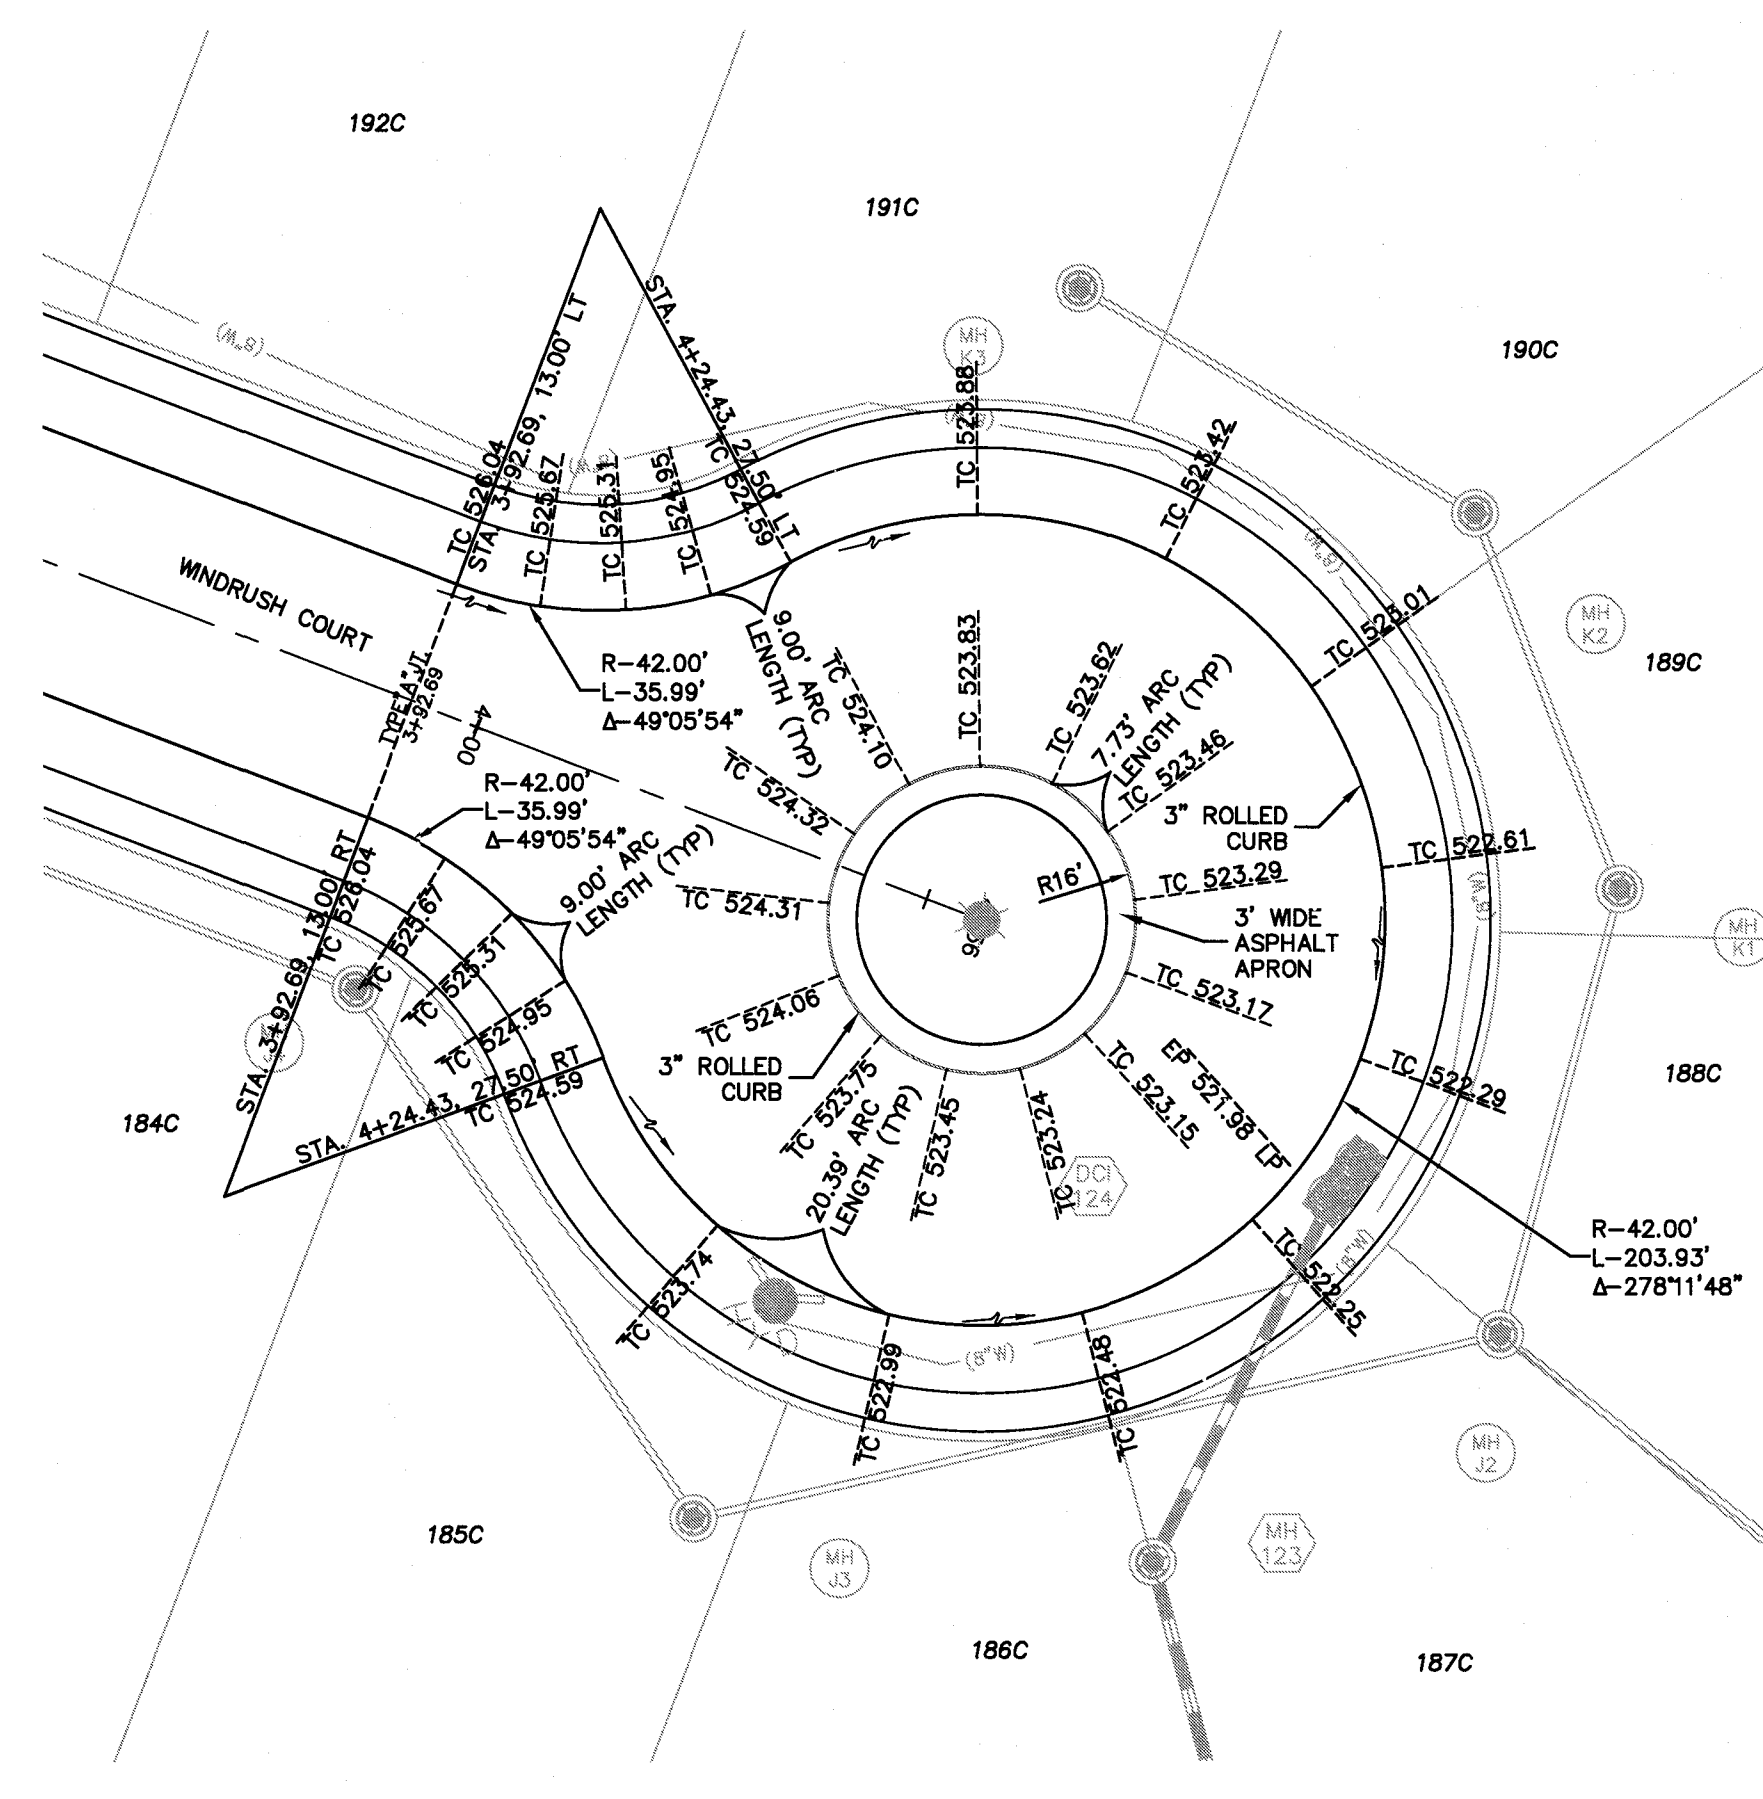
192C

191C

190C

189C

188C

187C

186C

185C

184C

WINDRUSH COURT

STA. 3+92.69, 13.00' LT

STA. 4+24.43, 27.50' LT

TC 526.04

TC 525.67

TC 525.31

TC 524.95

TC 524.59

TC 523.88

TC 523.42

TC 523.01

TC 522.61

TC 522.29

TC 522.25

TC 522.48

TC 522.99

TC 523.74

TC 523.83

TC 523.62

TC 523.46

TC 523.29

TC 523.17

TC 523.15

EP 521.98 LP

TC 523.24

TC 523.45

TC 523.75

TC 524.06

TC 524.31

TC 524.32

TC 524.10

R-42.00'
L-35.99'
Δ-49°05'54"

R-42.00'
L-35.99'
Δ-49°05'54"

R-42.00'
L-203.93'
Δ-278°11'48"

9.00' ARC LENGTH (TYP)

9.00' ARC LENGTH (TYP)

7.73' ARC LENGTH (TYP)

20.39' ARC LENGTH (TYP)

3" ROLLED CURB

3" ROLLED CURB

3' WIDE ASPHALT APRON

R16'

TYPE A JT. 3+92.69

4+00

STA. 3+92.69, 13.00' RT

TC 526.04

TC 525.67

TC 525.31

TC 524.95

STA. 4+24.43, 27.50' RT

TC 524.59

MH K3

MH K2

MH K1

MH J2

MH J3

MH 123

DCI 124

(8"W)

(8"W)

(8"W)

(M.8)